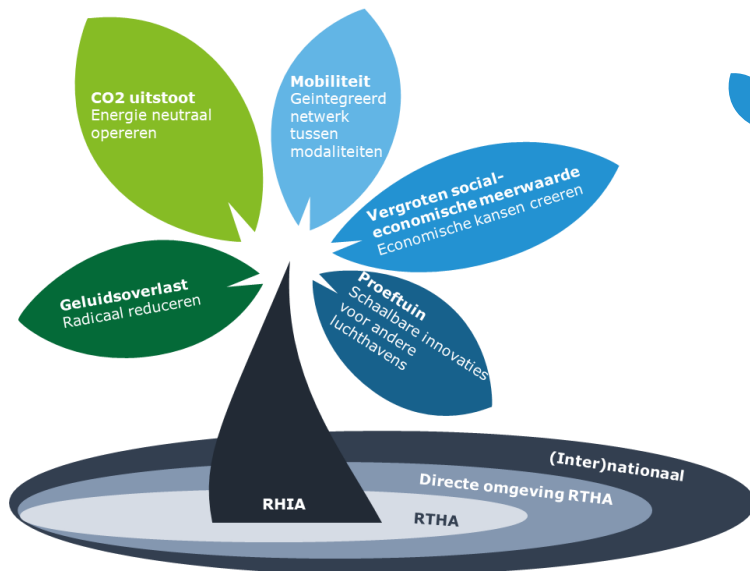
CO2 uitstoot
Energie neutraal opereren

Mobiliteit
Geintegreerd netwerk tussen modaliteiten

Vergroten social-economische meerwaarde
Economische kansen creeren

Geluidsoverlast
Radicaal reduceren

Proeftuin
Schaalbare innovaties voor andere luchthavens

(Inter)nationaal
Directe omgeving RTHA
RHIA
RTHA